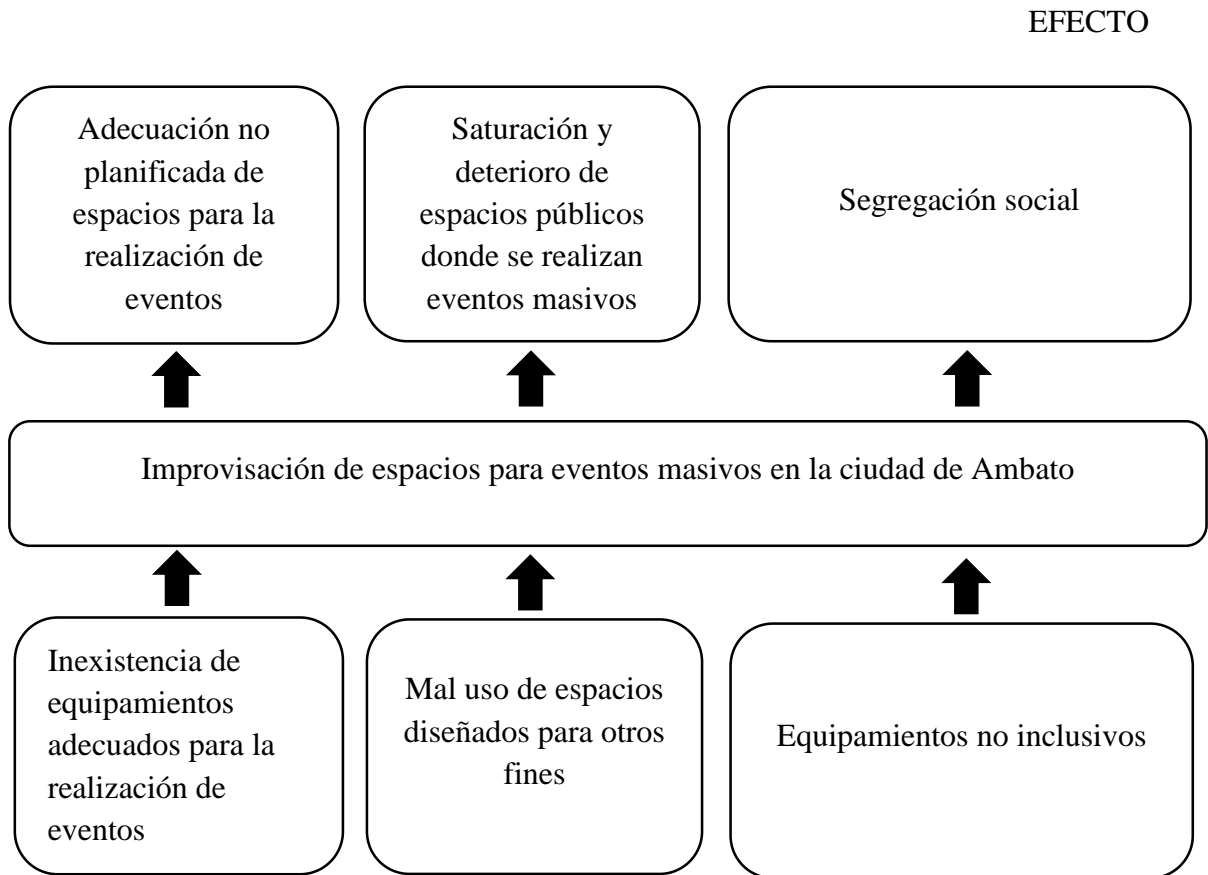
EFECTO

Adecuación no planificada de espacios para la realización de eventos

Saturación y deterioro de espacios públicos donde se realizan eventos masivos

Segregación social

Improvisación de espacios para eventos masivos en la ciudad de Ambato

Inexistencia de equipamientos adecuados para la realización de eventos

Mal uso de espacios diseñados para otros fines

Equipamientos no inclusivos